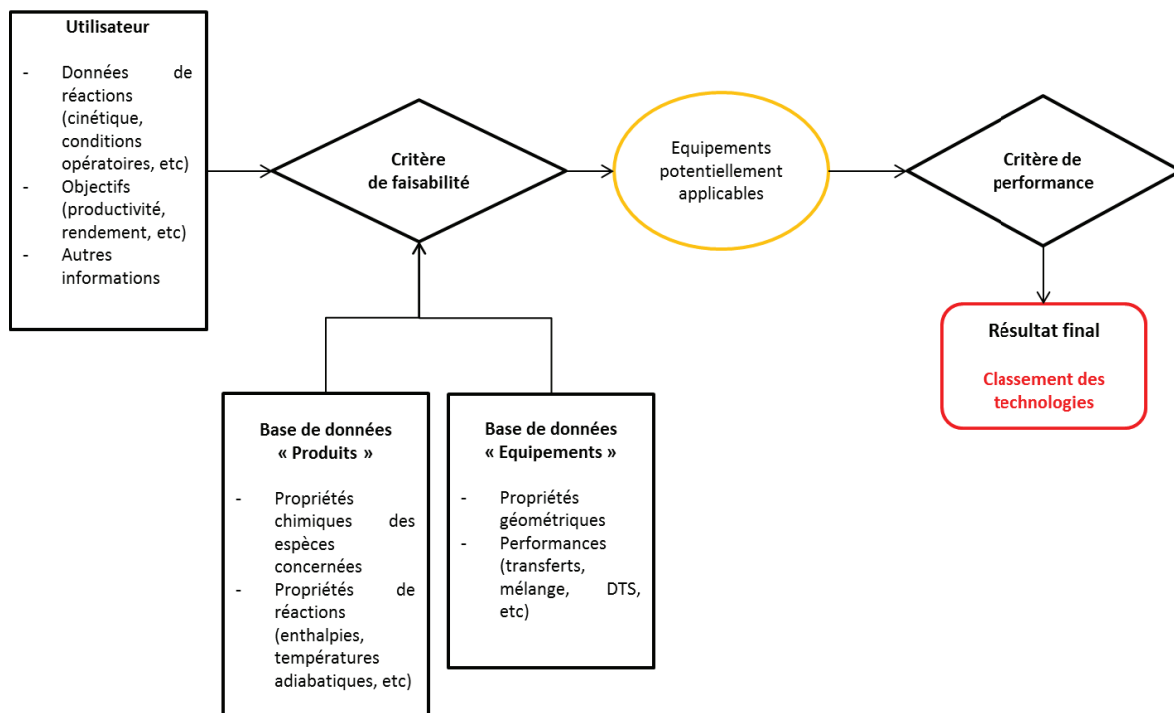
Utilisateur

- Données de réactions (cinétique, conditions opératoires, etc)
- Objectifs (productivité, rendement, etc)
- Autres informations

Critère de faisabilité

Equipements potentiellement applicables

Critère de performance

Résultat final

Classement des technologies

Base de données « Produits »

- Propriétés chimiques des espèces concernées
- Propriétés de réactions (enthalpies, températures adiabatiques, etc)

Base de données « Equipements »

- Propriétés géométriques
- Performances (transferts, mélange, DTS, etc)